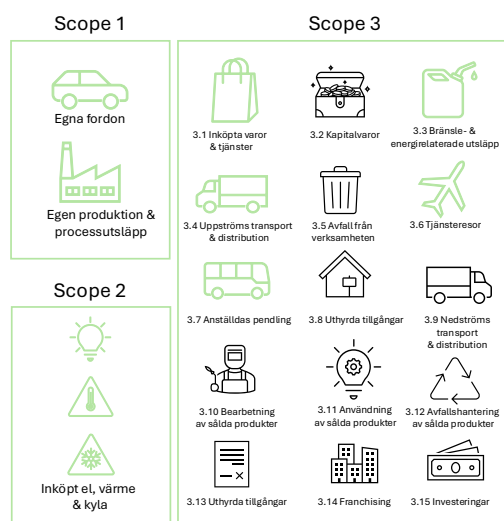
Scope 1

Egna fordon

Egen produktion & processutsläpp

Scope 2

Inköpt el, värme & kyla

Scope 3

3.1 Inköpta varor & tjänster

3.2 Kapitalvaror

3.3 Bränsle- & energirelaterade utsläpp

3.4 Uppströms transport & distribution

3.5 Avfall från verksamheten

3.6 Tjänsteresor

3.7 Anställdas pendling

3.8 Uthyrda tillgångar

3.9 Nedströms transport & distribution

3.10 Bearbetning av sålda produkter

3.11 Användning av sålda produkter

3.12 Avfallshantering av sålda produkter

3.13 Uthyrda tillgångar

3.14 Franchising

3.15 Investeringar